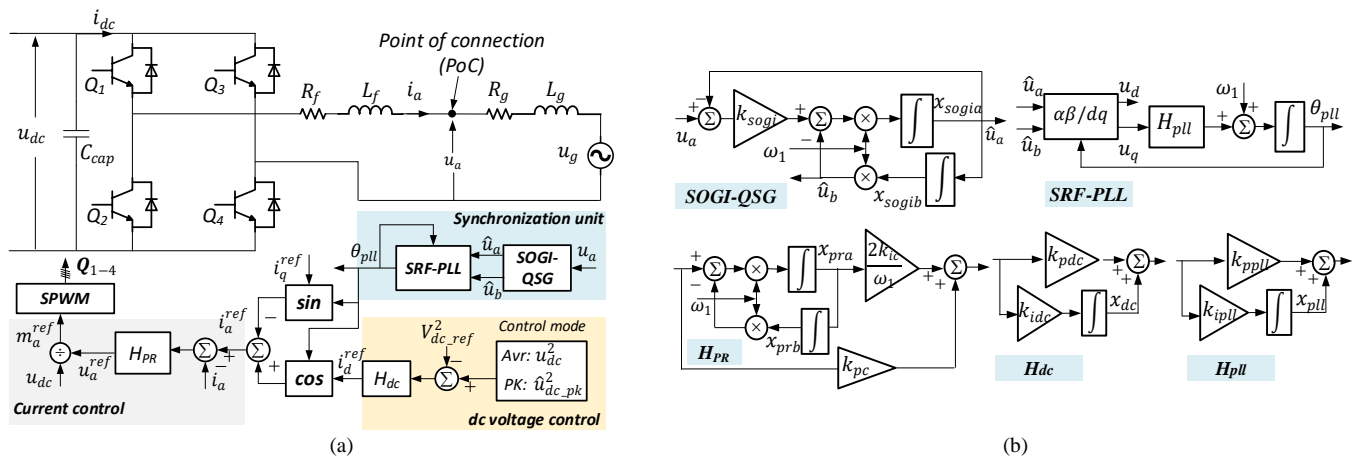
$i_{dc}$

Point of connection (PoC)

$Q_1$ $Q_3$ $R_f$ $L_f$ $i_a$ $R_g$ $L_g$

$u_{dc}$ $C_{cap}$ $u_a$ $u_g$

$Q_2$ $Q_4$

Synchronization unit

$\theta_{pll}$ SRF-PLL $\hat{u}_a$ $\hat{u}_b$ SOGI-QSG $u_a$

$\boldsymbol{Q}_{1-4}$

SPWM

$i_q^{ref}$ sin

$m_a^{ref}$ $H_{PR}$ $i_a^{ref}$ $-$ $+$ $-$ $+$

$u_{dc}$ $u_a^{ref}$ $i_a$ cos $i_d^{ref}$ $H_{dc}$

$V_{dc\_ref}^2$ Control mode Avr: $u_{dc}^2$ PK: $\hat{u}_{dc\_pk}^2$

Current control

dc voltage control

(a)

$u_a$ $k_{sogi}$ $x_{sogia}$ $\hat{u}_a$ $\omega_1$ $\hat{u}_b$ $x_{sogib}$

SOGI-QSG

$\hat{u}_a$ $\hat{u}_b$ $\alpha\beta/dq$ $u_d$ $u_q$ $H_{pll}$ $\omega_1$ $\theta_{pll}$

SRF-PLL

$x_{pra}$ $\frac{2k_{ic}}{\omega_1}$ $\omega_1$ $x_{prb}$ $k_{pc}$

$H_{PR}$

$k_{pdc}$ $k_{idc}$ $x_{dc}$

Hdc

$k_{ppll}$ $k_{ipll}$ $x_{pll}$

Hpll

(b)